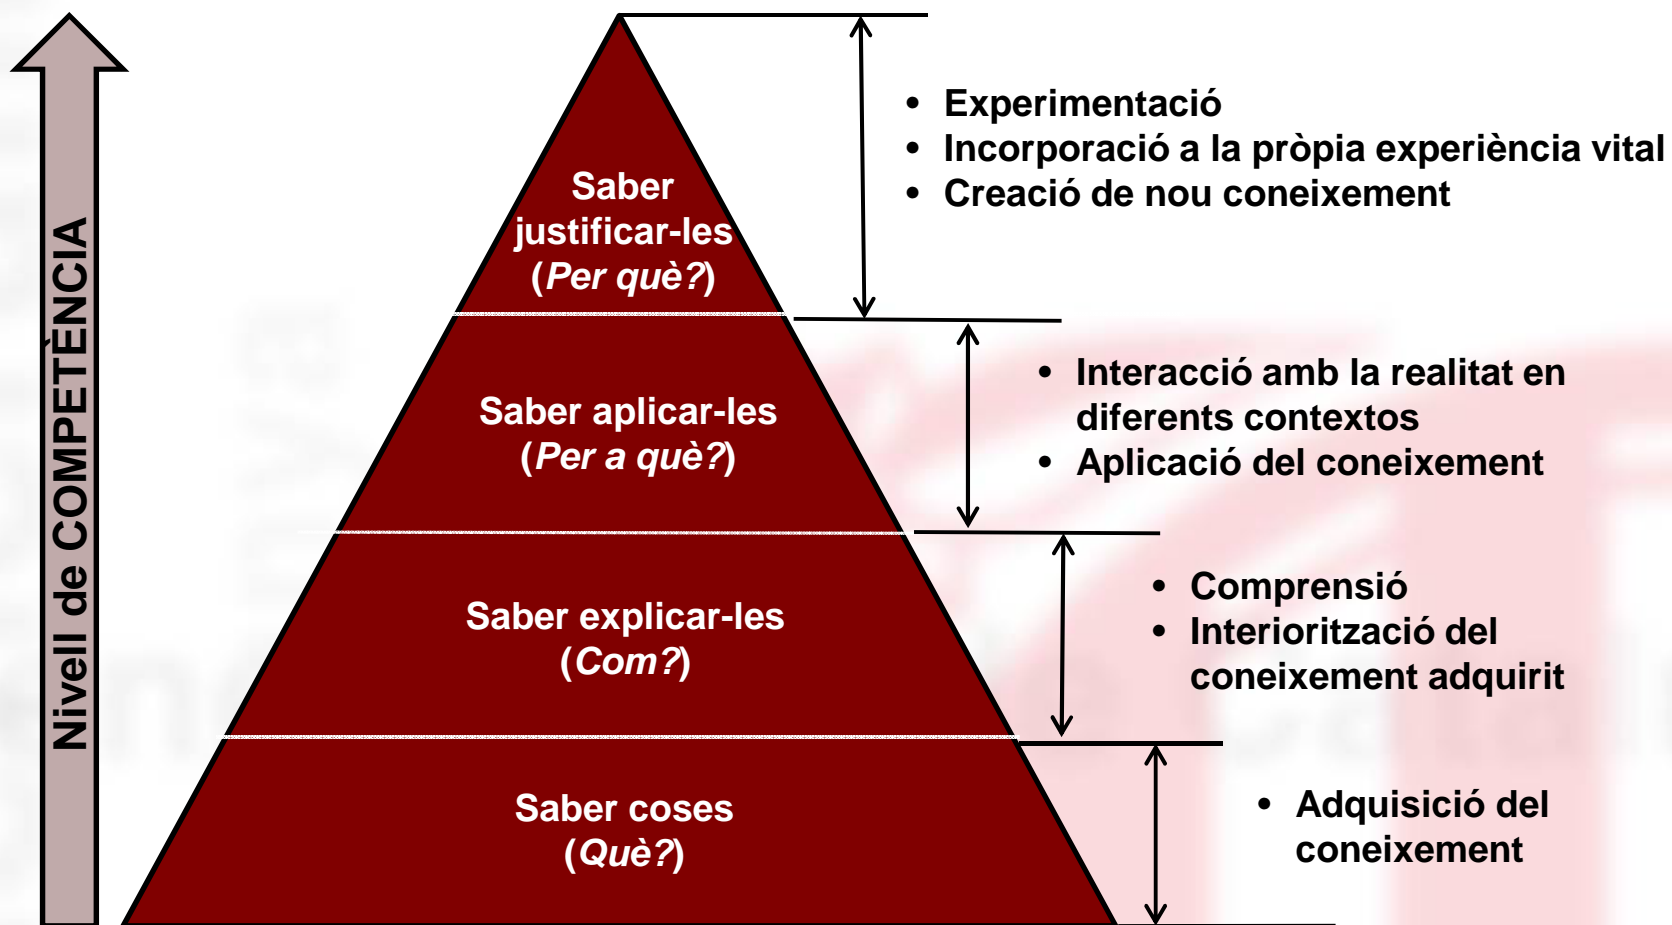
Nivell de COMPETÈNCIA

Saber justificar-les (*Per què?*)

- Experimentació
- Incorporació a la pròpia experiència vital
- Creació de nou coneixement

Saber aplicar-les (*Per a què?*)

- Interacció amb la realitat en diferents contextos
- Aplicació del coneixement

Saber explicar-les (*Com?*)

- Comprensió
- Interiorització del coneixement adquirit

Saber coses (*Què?*)

- Adquisició del coneixement